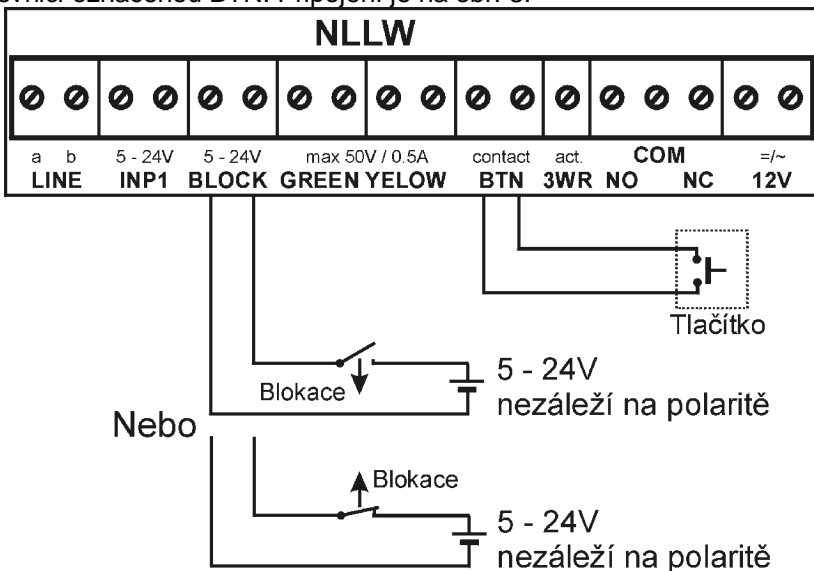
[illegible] označenou BTN. Připojení je na obr. 5.

NLLW

a b LINE
5 - 24V INP1
5 - 24V BLOCK
max 50V / 0.5A GREEN YELOW
contact BTN
act. 3WR
COM NO NC
=/~ 12V

Tlačítko

Blokace
5 - 24V
nezáleží na polaritě

Nebo

Blokace
5 - 24V
nezáleží na polaritě